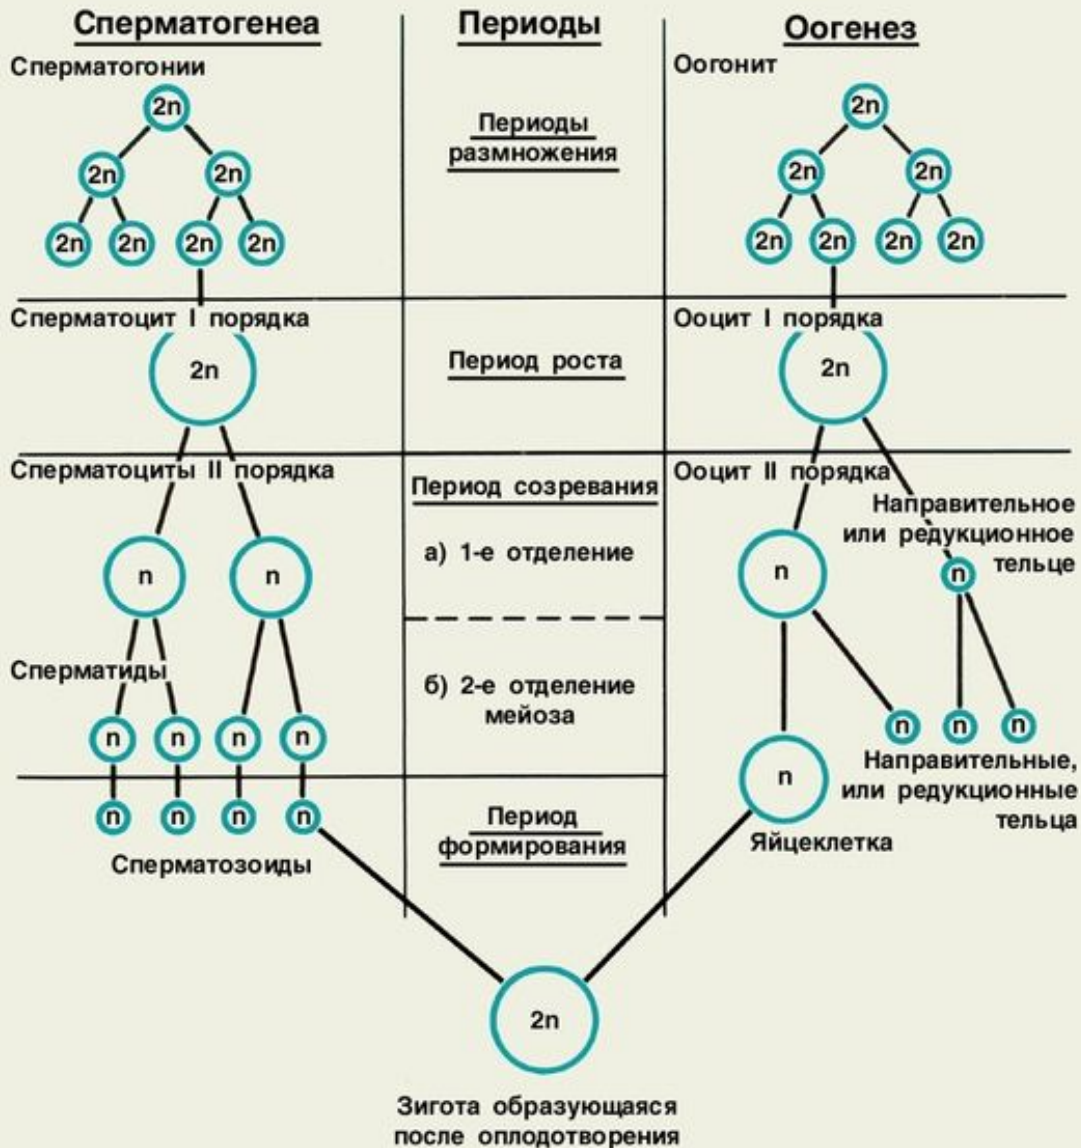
Сперматогенеа

Периоды

Оогенез

Сперматогонии

Оогонит

2n

2n 2n

2n 2n 2n 2n

Периоды размножения

2n

2n 2n

2n 2n 2n 2n

Сперматоцит I порядка

2n

Период роста

Ооцит I порядка

2n

Сперматоциты II порядка

n n

Период созревания

а) 1-е отделение

б) 2-е отделение мейоза

Ооцит II порядка

n

Направительное или редукционное тельце

n

Сперматиды

n n n n

n n n n

Сперматозоиды

Период формирования

n n n

n

Направительные, или редукционные тельца

Яйцеклетка

2n

Зигота образующаяся после оплодотворения